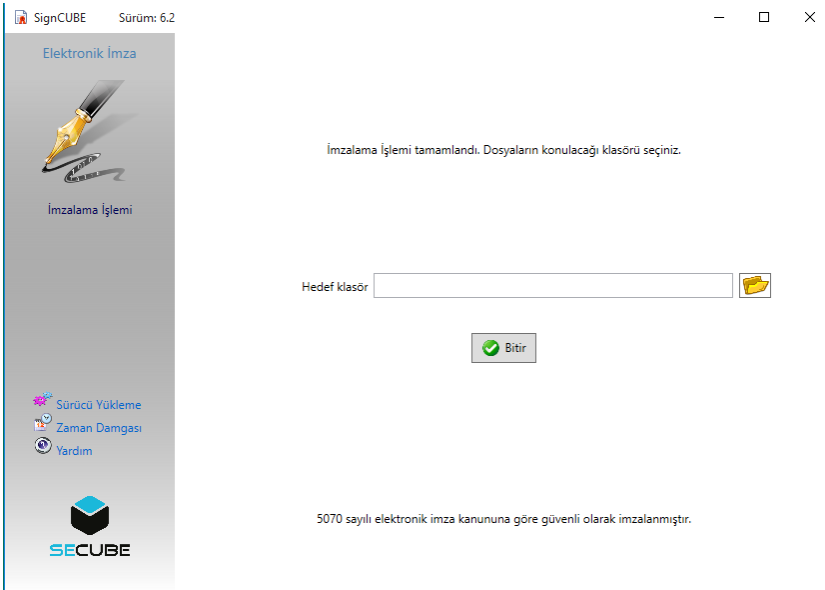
SignCUBE Sürüm: 6.2

Elektronik İmza

İmzalama İşlemi

Sürücü Yükleme
Zaman Damgası
Yardım

SECUBE

İmzalama İşlemi tamamlandı. Dosyaların konulacağı klasörü seçiniz.

Hedef klasör

Bitir

5070 sayılı elektronik imza kanununa göre güvenli olarak imzalanmıştır.